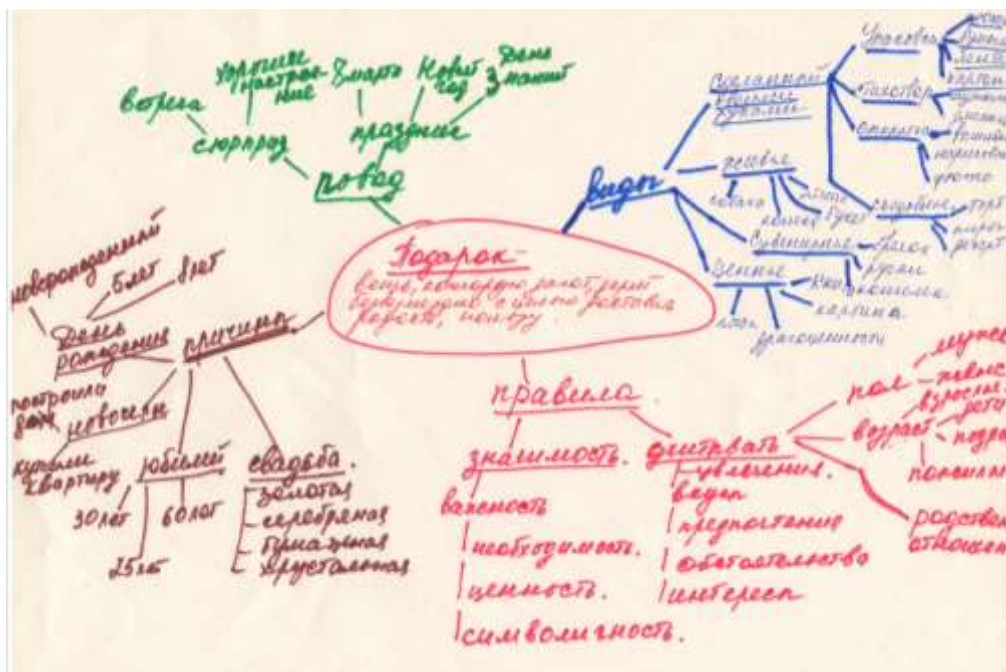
Подарок-
вещь, которую дают, дарят безвозмездно с целью доставить радость, помочь.

повод
сюрприз
весна
хорошее настроение
праздник
8 марта
Новый год
День защитника

виды
Праздничный
Деловой
Дружеский
Упаковка
Пакет
Открытка
живые
Сувенирные
Ценные
Съедобные
букет
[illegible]
драгоценности
картина

причина
День рождения
новорожденный
5 лет
8 лет
построили дом
новоселье
купили квартиру
юбилей
30 лет
60 лет
25 лет
свадьба
золотая
серебряная
изумрудная
хрустальная

правила
значимость.
важность
необходимость.
ценность.
символичность.
учитывать
увлечения.
вкусы
предпочтения
обстоятельство
интерес
пол - мужчина
женщина
возраст - взрослый
ребенок
подросток
пожилой
родственные отношения